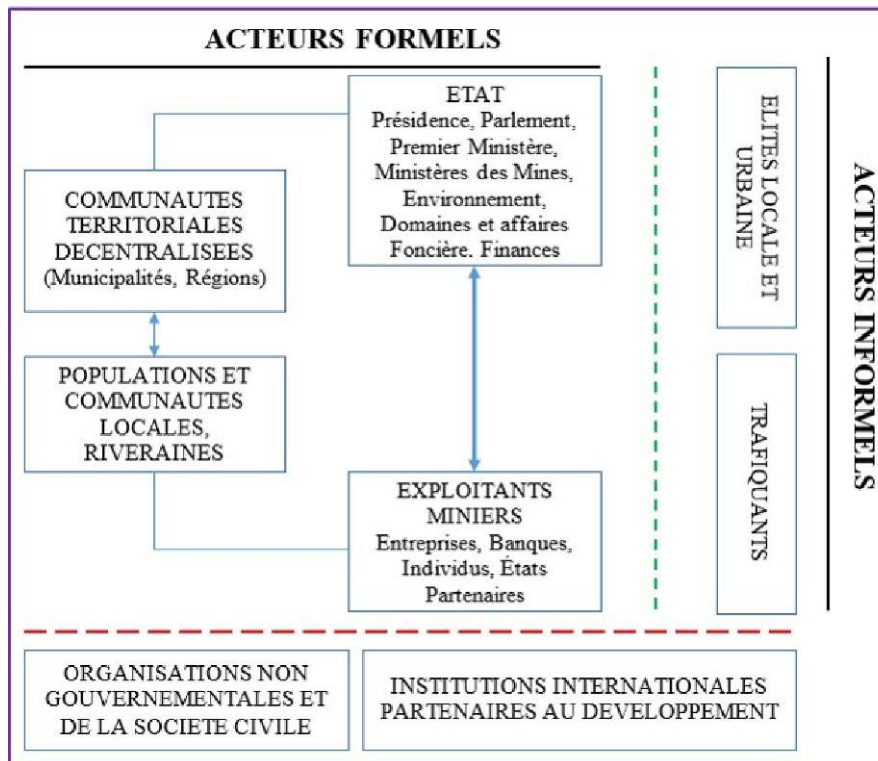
ACTEURS FORMELS

ETAT
Présidence, Parlement, Premier Ministère, Ministères des Mines, Environnement, Domaines et affaires Foncière. Finances

COMMUNAUTES TERRITORIALES DECENTRALISEES
(Municipalités, Régions)

POPULATIONS ET COMMUNAUTES LOCALES, RIVERAINES

EXPLOITANTS MINIERS
Entreprises, Banques, Individus, États Partenaires

ELITES LOCALE ET URBAINE

TRAFIQUANTS

ACTEURS INFORMELS

ORGANISATIONS NON GOUVERNEMENTALES ET DE LA SOCIETE CIVILE

INSTITUTIONS INTERNATIONALES PARTENAIRES AU DEVELOPPEMENT